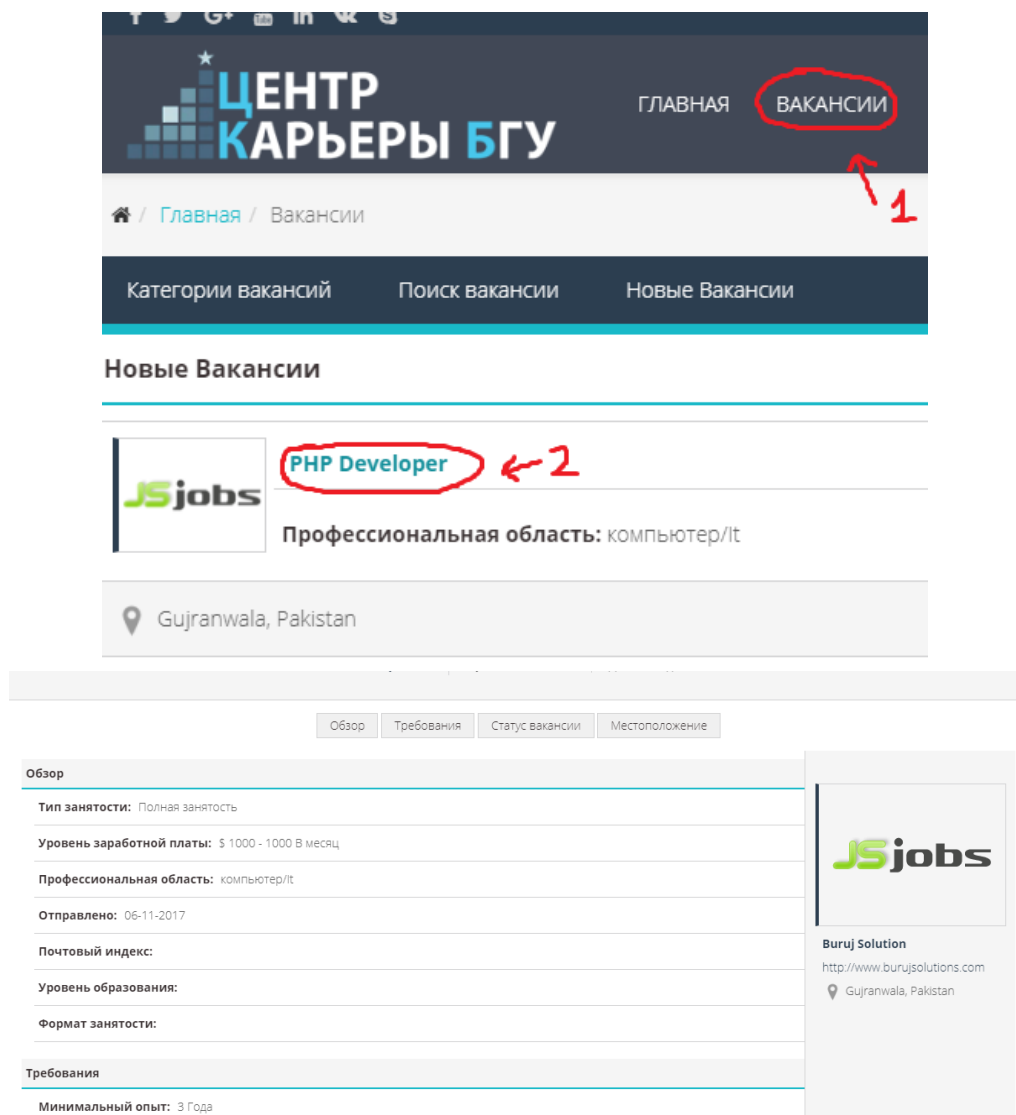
ЦЕНТР КАРЬЕРЫ БГУ

ГЛАВНАЯ ВАКАНСИИ

1

Главная / Вакансии

Категории вакансий Поиск вакансии Новые Вакансии

Новые Вакансии

JSjobs

PHP Developer

2

Профессиональная область: компьютер/It

Gujranwala, Pakistan

Обзор Требования Статус вакансии Местоположение

Обзор

Тип занятости: Полная занятость

Уровень заработной платы: $ 1000 - 1000 В месяц

Профессиональная область: компьютер/It

Отправлено: 06-11-2017

Почтовый индекс:

Уровень образования:

Формат занятости:

Требования

Минимальный опыт: 3 Года

JSjobs

Buruj Solution

http://www.burujsolutions.com

Gujranwala, Pakistan